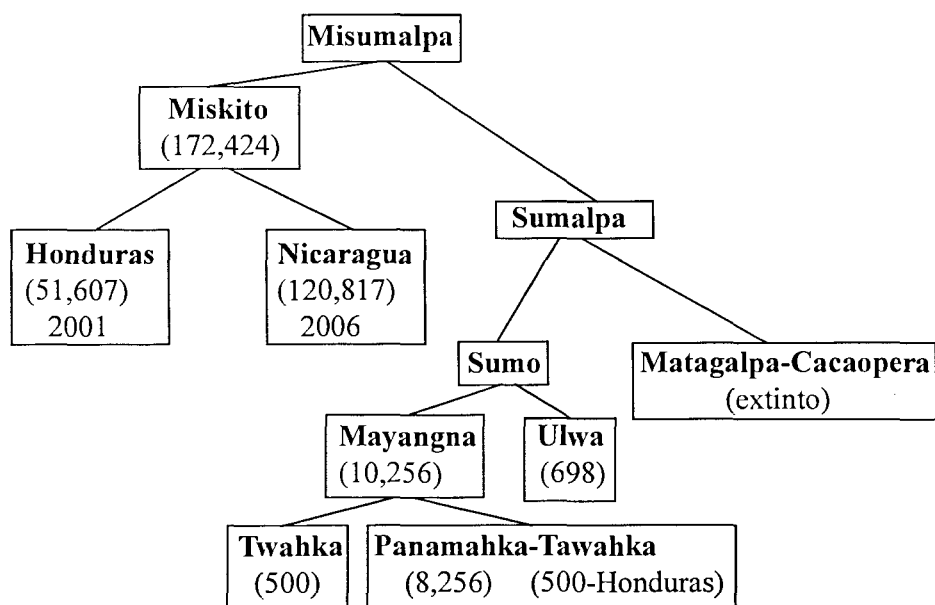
Misumalpa

Miskito
(172,424)

Honduras
(51,607)
2001

Nicaragua
(120,817)
2006

Sumalpa

Sumo

Matagalpa-Cacaopera
(extinto)

Mayangna
(10,256)

Ulwa
(698)

Twahka
(500)

Panamahka-Tawahka
(8,256) (500-Honduras)